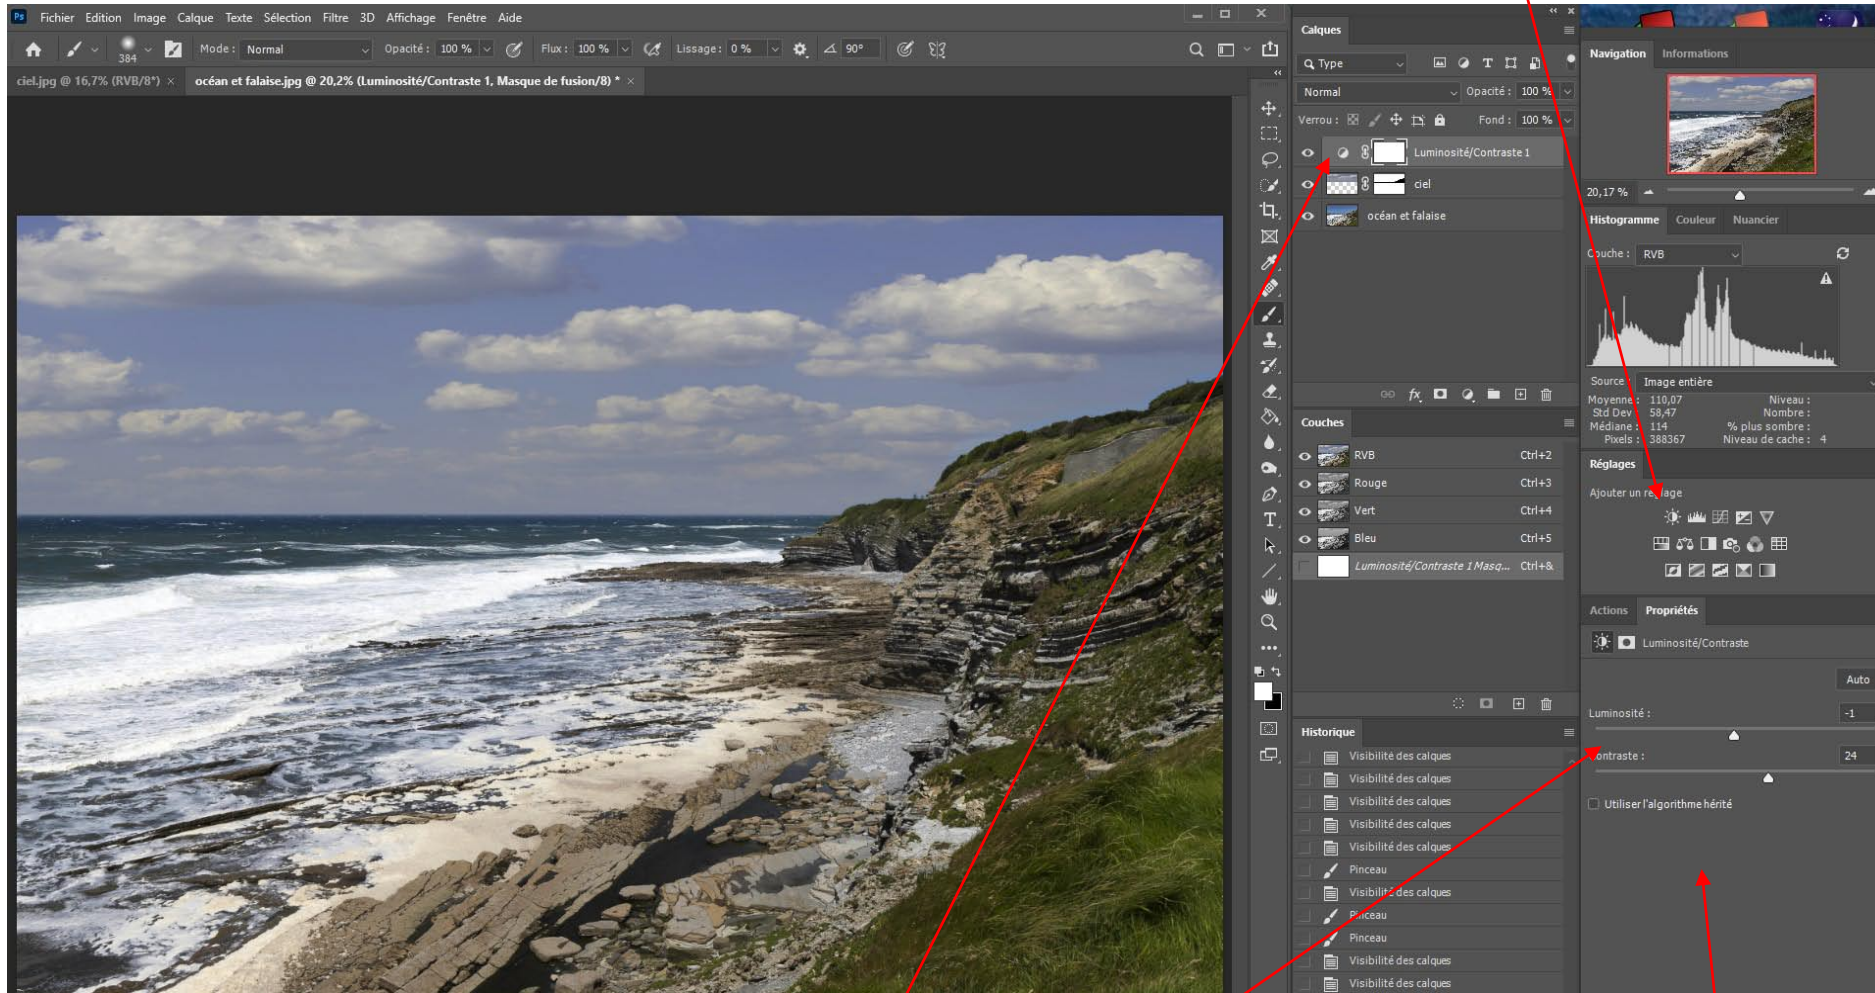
Ps Fichier Edition Image Calque Texte Sélection Filtre 3D Affichage Fenêtre Aide

384 Mode : Normal Opacité : 100 % Flux : 100 % Lissage : 0 % 90°

ciel.jpg @ 16,7% (RVB/8*) × océan et falaise.jpg @ 20,2% (Luminosité/Contraste 1, Masque de fusion/8) * ×

Calques

Type

Normal Opacité : 100 %

Verrou : Fond : 100 %

Luminosité/Contraste 1

ciel

océan et falaise

Couches

RVB Ctrl+2

Rouge Ctrl+3

Vert Ctrl+4

Bleu Ctrl+5

Luminosité/Contraste 1 Masq... Ctrl+&

Historique

Visibilité des calques

Visibilité des calques

Visibilité des calques

Visibilité des calques

Visibilité des calques

Pinceau

Visibilité des calques

Pinceau

Pinceau

Visibilité des calques

Visibilité des calques

Navigation Informations

20,17 %

Histogramme Couleur Nuancier

Couche : RVB

Source : Image entière

Moyenne : 110,07 Niveau :
Std Dev : 58,47 Nombre :
Médiane : 114 % plus sombre :
Pixels : 388367 Niveau de cache : 4

Réglages

Ajouter un réglage

Actions Propriétés

Luminosité/Contraste

Auto

Luminosité : -1

Contraste : 24

Utiliser l'algorithme hérité